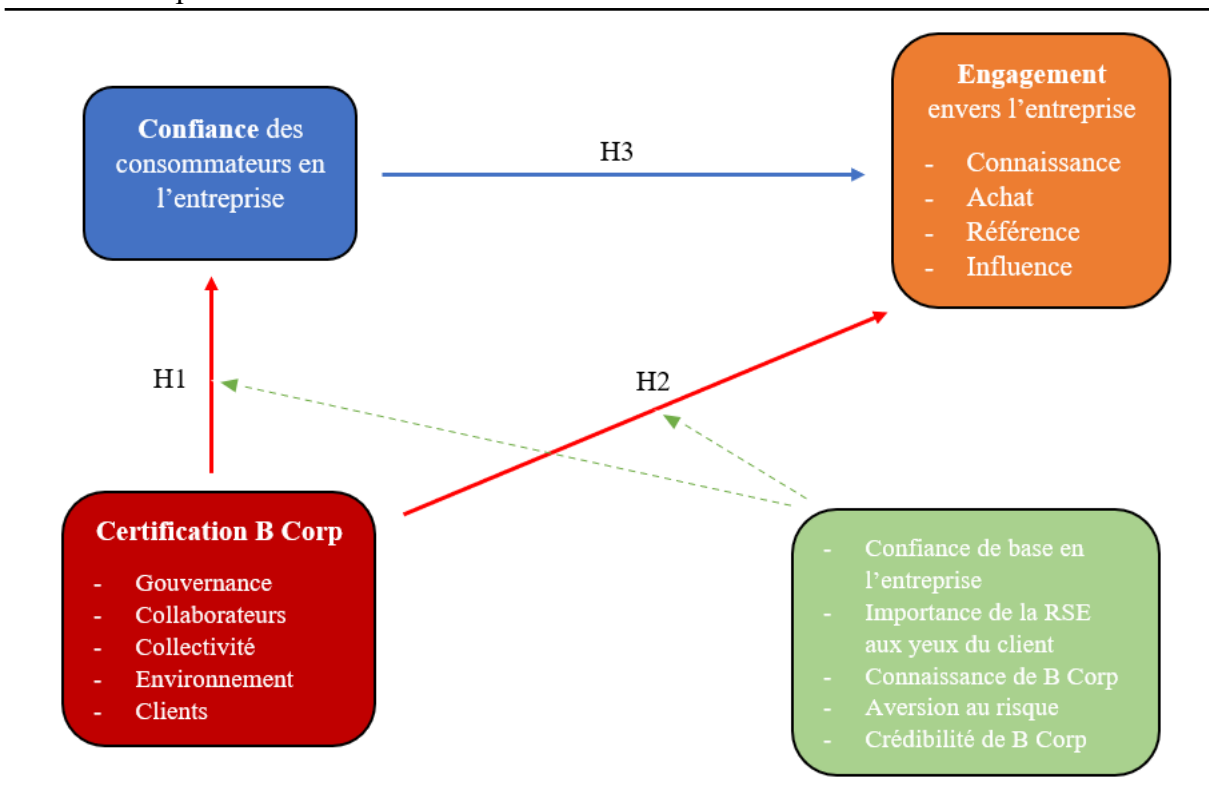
Confiance des consommateurs en l'entreprise

H3

Engagement envers l'entreprise

- Connaissance
- Achat
- Référence
- Influence

H1

H2

Certification B Corp

- Gouvernance
- Collaborateurs
- Collectivité
- Environnement
- Clients

- Confiance de base en l'entreprise
- Importance de la RSE aux yeux du client
- Connaissance de B Corp
- Aversion au risque
- Crédibilité de B Corp